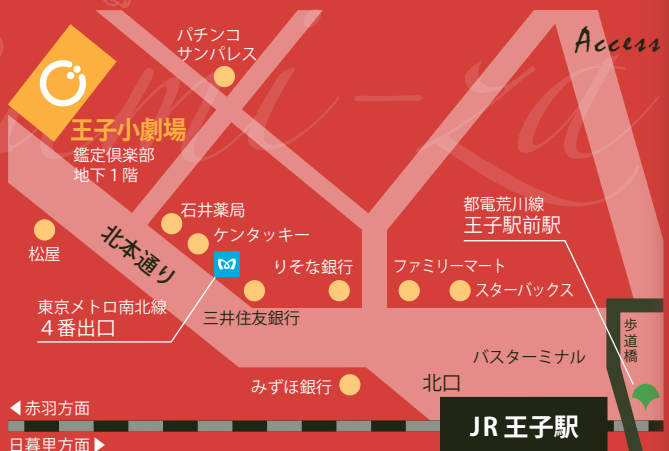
Access

パチンコ
サンパレス

王子小劇場
鑑定倶楽部
地下１階

石井薬局

ケンタッキー

松屋

北本通り

りそな銀行

ファミリーマート

スターバックス

都電荒川線
王子駅前駅

東京メトロ南北線
４番出口

三井住友銀行

歩道橋

バスターミナル

みずほ銀行

北口

◀赤羽方面

JR 王子駅

日暮里方面▶